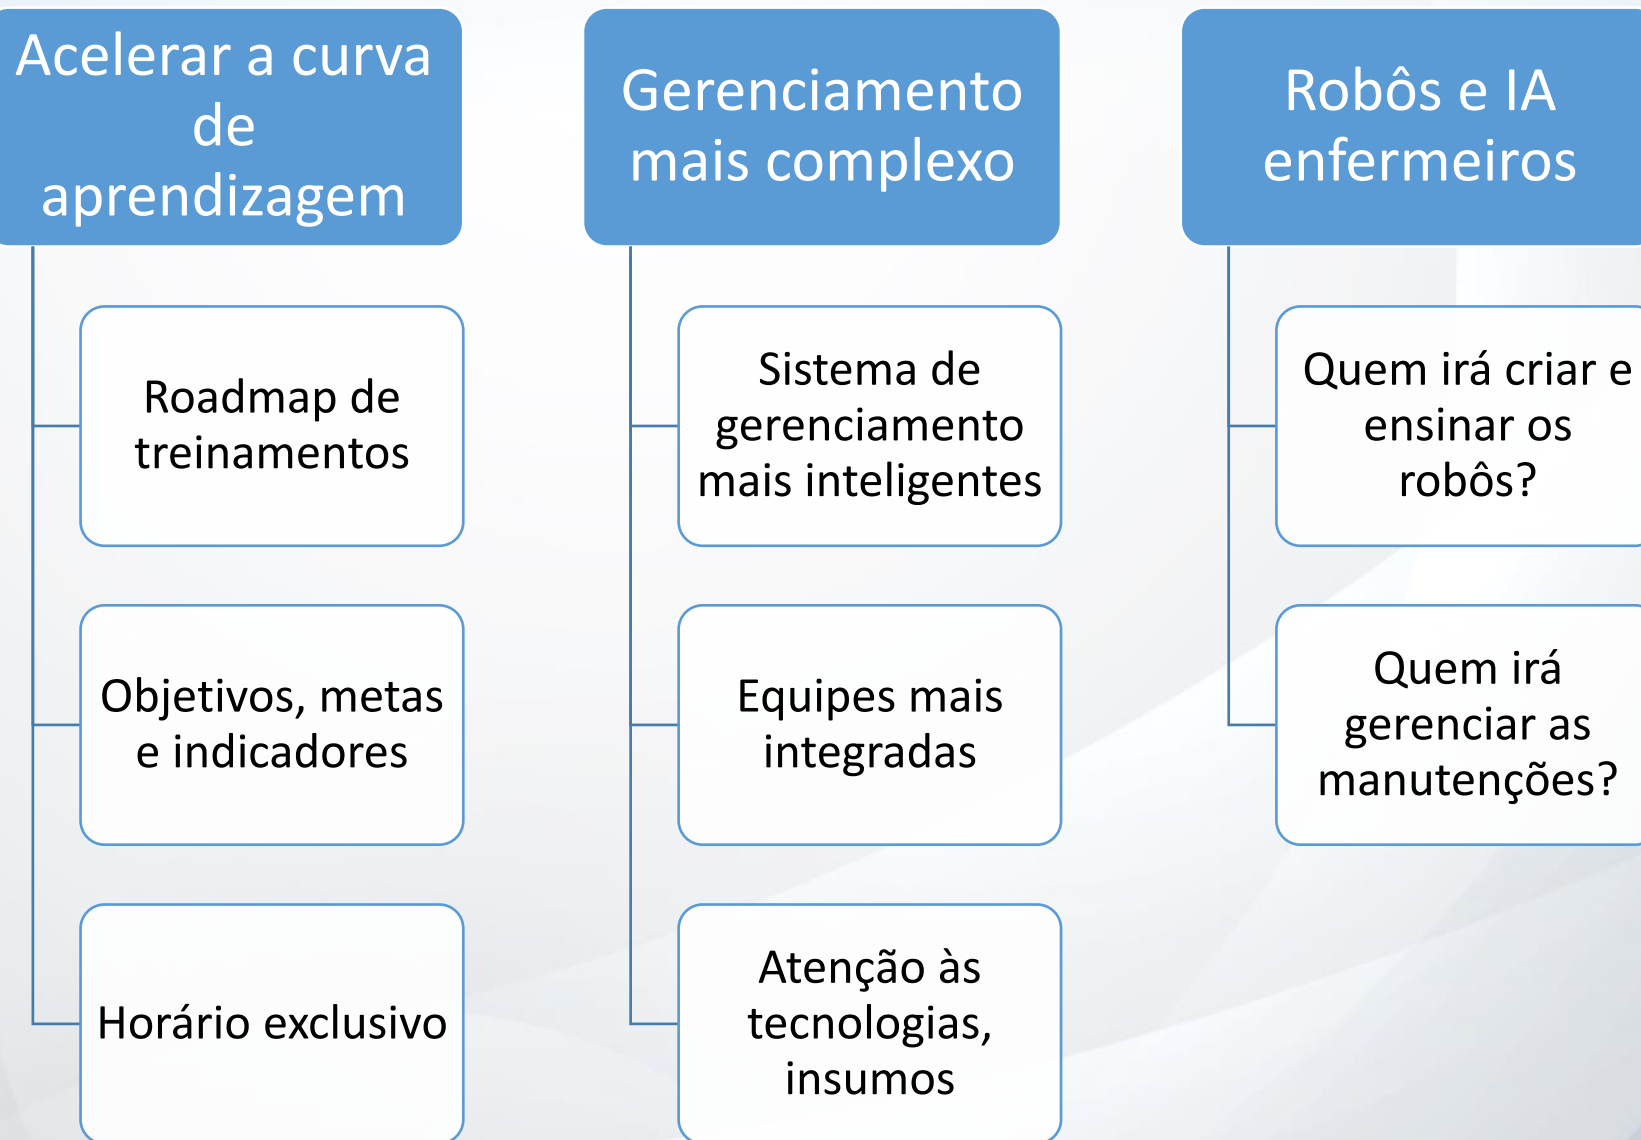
Acelerar a curva de aprendizagem

Roadmap de treinamentos

Objetivos, metas e indicadores

Horário exclusivo

Gerenciamento mais complexo

Sistema de gerenciamento mais inteligentes

Equipes mais integradas

Atenção às tecnologias, insumos

Robôs e IA enfermeiros

Quem irá criar e ensinar os robôs?

Quem irá gerenciar as manutenções?